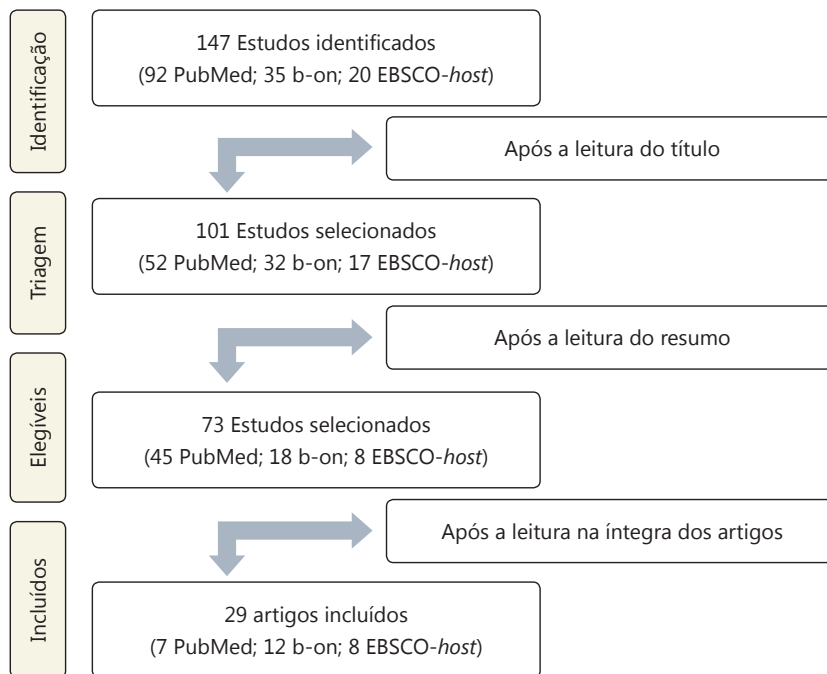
Identificação

147 Estudos identificados
(92 PubMed; 35 b-on; 20 EBSCO-host)

Após a leitura do título

Triagem

101 Estudos selecionados
(52 PubMed; 32 b-on; 17 EBSCO-host)

Após a leitura do resumo

Elegíveis

73 Estudos selecionados
(45 PubMed; 18 b-on; 8 EBSCO-host)

Após a leitura na íntegra dos artigos

Incluídos

29 artigos incluídos
(7 PubMed; 12 b-on; 8 EBSCO-host)